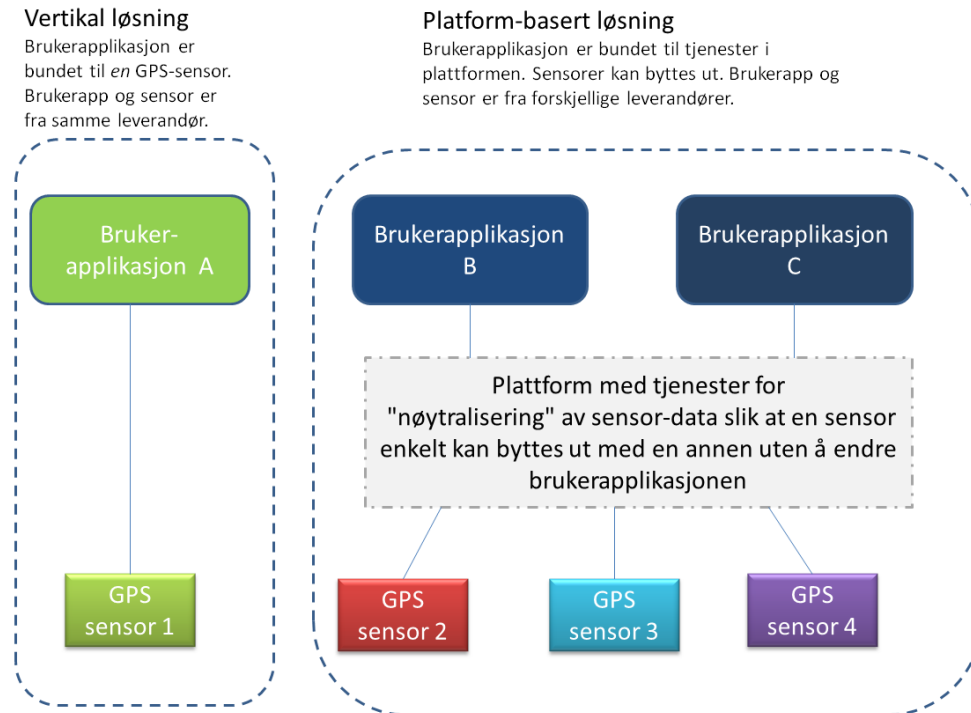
Vertikal løsning
Brukerapplikasjon er bundet til *en* GPS-sensor. Brukerapp og sensor er fra samme leverandør.

Platform-basert løsning
Brukerapplikasjon er bundet til tjenester i plattformen. Sensorer kan byttes ut. Brukerapp og sensor er fra forskjellige leverandører.

Bruker-applikasjon A

Brukerapplikasjon B

Brukerapplikasjon C

Plattform med tjenester for "nøytralisering" av sensor-data slik at en sensor enkelt kan byttes ut med en annen uten å endre brukerapplikasjonen

GPS sensor 1

GPS sensor 2

GPS sensor 3

GPS sensor 4